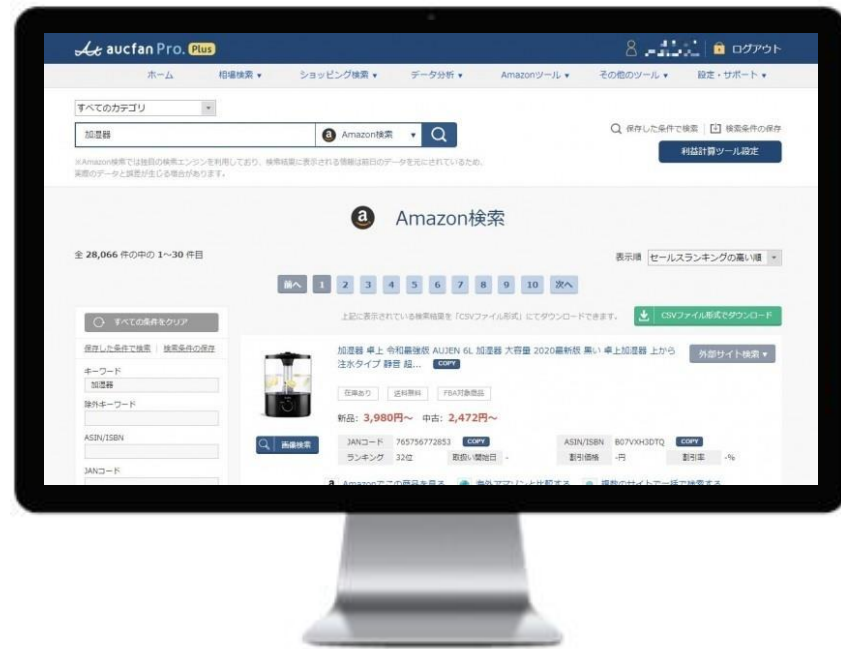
aucfan Pro. Plus

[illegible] ログアウト

ホーム 相場検索 ▾ ショッピング検索 ▾ データ分析 ▾ Amazonツール ▾ その他のツール ▾ 設定・サポート ▾

すべてのカテゴリ

加湿器

Amazon検索 ▾

保存した条件で検索 | 検索条件の保存

利益計算ツール設定

※Amazon検索では独自の検索エンジンを利用しており、検索結果に表示される情報は前日のデータを元にされているため、実際のデータと誤差が生じる場合があります。

Amazon検索

全 28,066 件の中の 1~30 件目

表示順 セールスランキングの高い順

前へ 1 2 3 4 5 6 7 8 9 10 次へ

すべての条件をクリア

保存した条件で検索 | 検索条件の保存

キーワード

加湿器

除外キーワード

ASIN/ISBN

JANコード

上記に表示されている検索結果を「CSVファイル形式」にてダウンロードできます。

CSVファイル形式でダウンロード

加湿器 卓上 令和最強版 AUJEN 6L 加湿器 大容量 2020最新版 黒い 卓上加湿器 上から注水タイプ 静音 超... COPY

外部サイト検索 ▾

在庫あり 送料無料 FBA対象商品

新品: 3,980円~ 中古: 2,472円~

画像検索

JANコード 765756772853 COPY

ASIN/ISBN B07VXH3DTQ COPY

ランキング 32位 取扱い開始日 -

割引価格 -円 割引率 -%

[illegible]